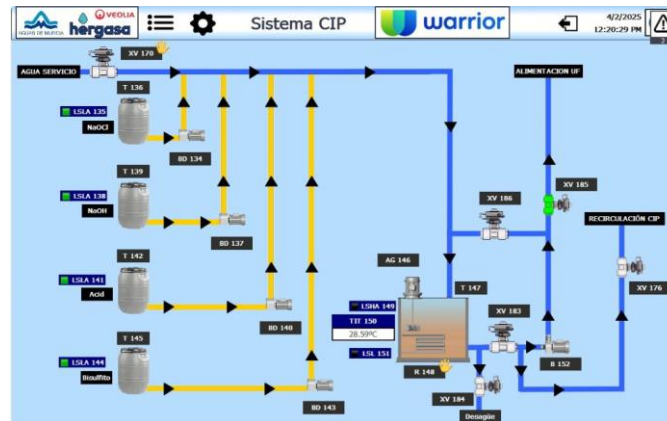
AGUAS DE MURCIA hergasa VEOLIA

Sistema CIP

warrior

4/2/2025
12:20:29 PM

XV 170
AGUA SERVICIO
T 136
LSLA 135
NaOCl
BD 134
T 139
LSLA 138
NaOH
BD 137
T 142
LSLA 141
Acid
BD 140
T 145
LSLA 144
Bisulfito
BD 143
ALIMENTACION UF
XV 185
XV 186
RECIRCULACIÓN CIP
AG 146
T 147
XV 176
LSHA 149
TIT 150
28.59ºC
XV 183
LSL 151
R 148
B 152
XV 184
Desagüe